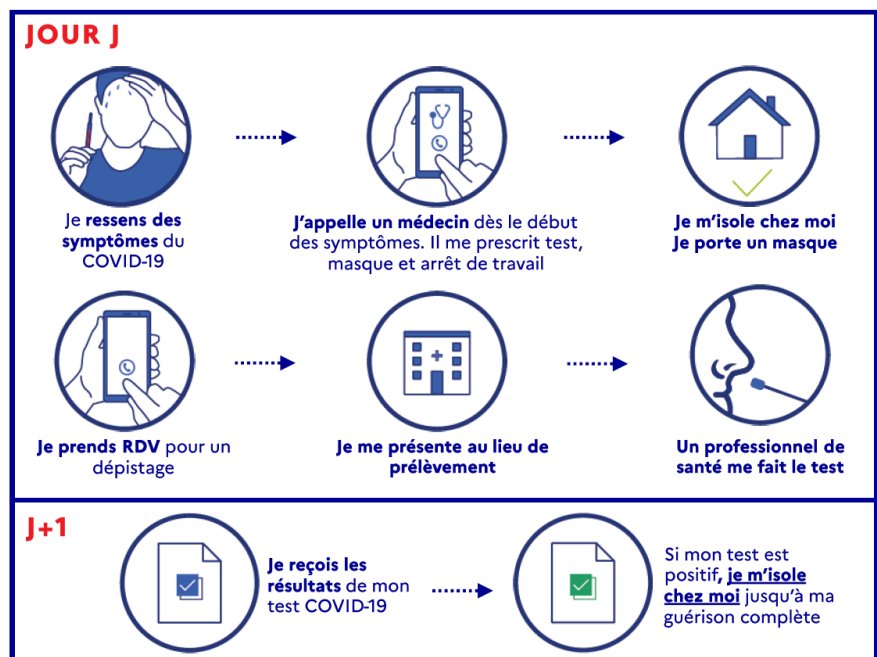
JOUR J

Je ressens des symptômes du COVID-19

J'appelle un médecin dès le début des symptômes. Il me prescrit test, masque et arrêt de travail

Je m'isole chez moi
Je porte un masque

Je prends RDV pour un dépistage

Je me présente au lieu de prélèvement

Un professionnel de santé me fait le test

J+1

Je reçois les résultats de mon test COVID-19

Si mon test est positif, je m'isole chez moi jusqu'à ma guérison complète